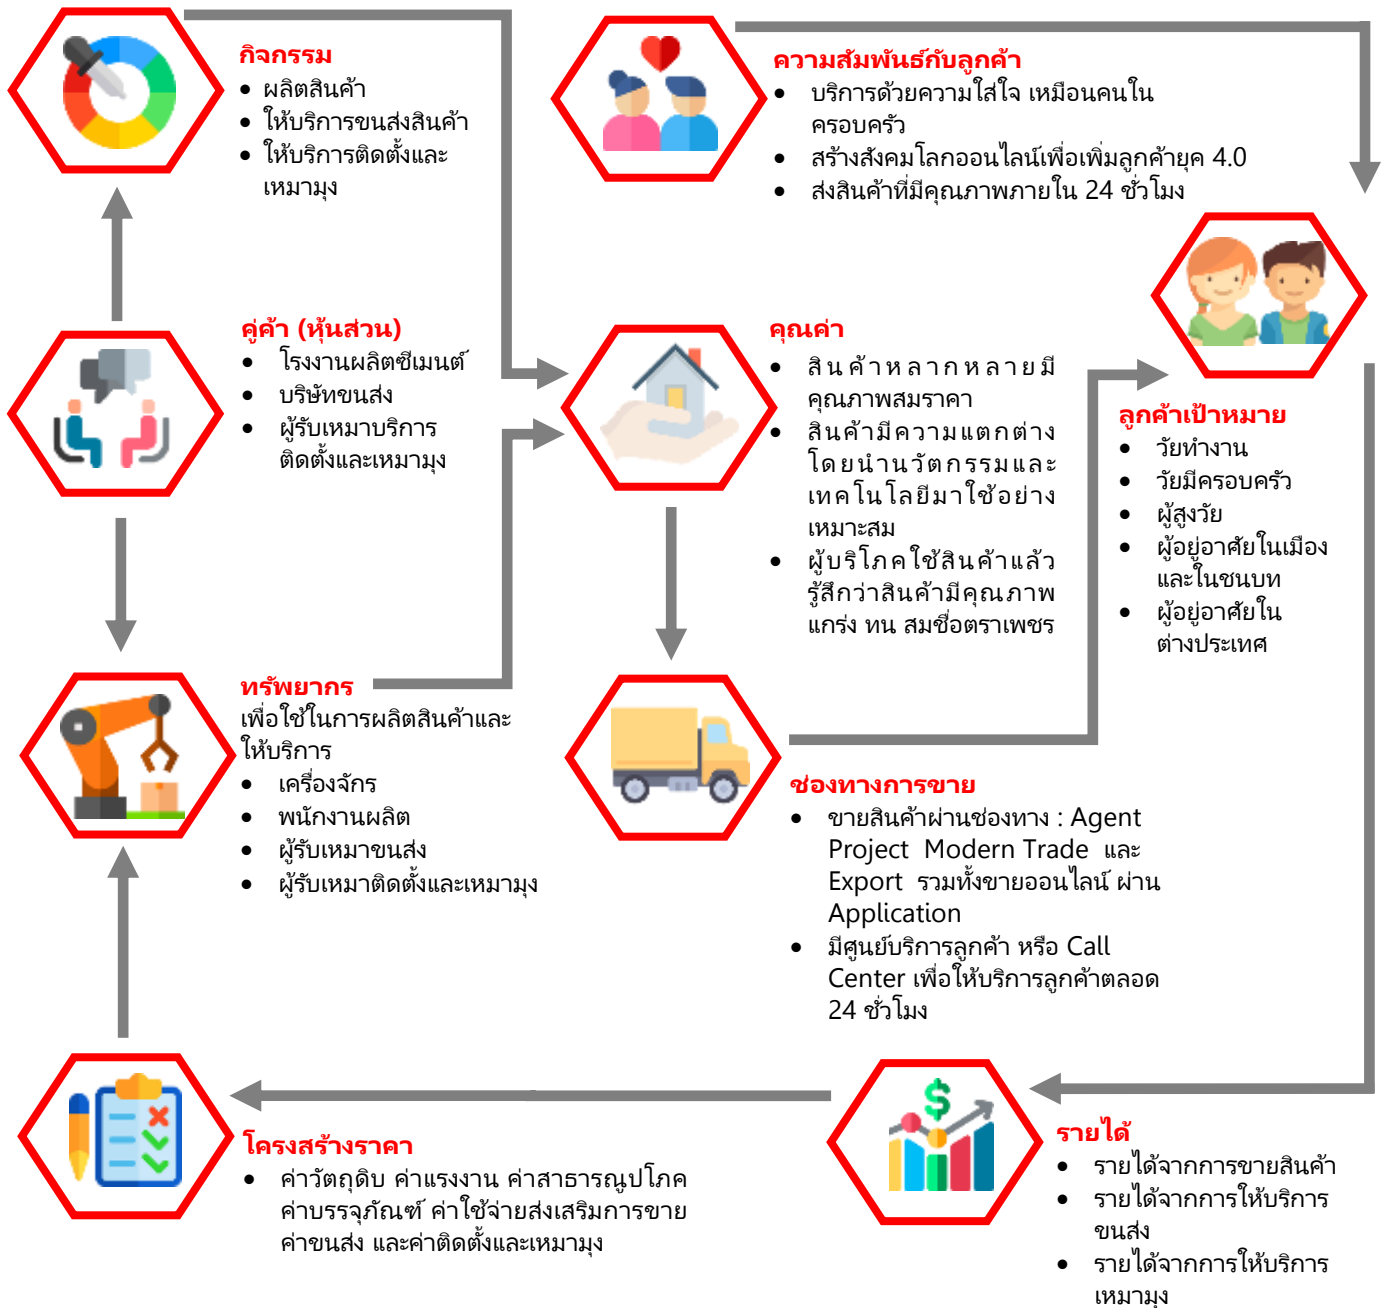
กิจกรรม
- ผลิตสินค้า
- ให้บริการขนส่งสินค้า
- ให้บริการติดตั้งและเหมามุง

ความสัมพันธ์กับลูกค้า
- บริการด้วยความใส่ใจ เหมือนคนในครอบครัว
- สร้างสังคมโลกออนไลน์เพื่อเพิ่มลูกค้ายุค 4.0
- ส่งสินค้าที่มีคุณภาพภายใน 24 ชั่วโมง

คู่ค้า (หุ้นส่วน)
- โรงงานผลิตซีเมนต์
- บริษัทขนส่ง
- ผู้รับเหมาบริการติดตั้งและเหมามุง

คุณค่า
- สินค้าหลากหลายมีคุณภาพสมราคา
- สินค้ามีความแตกต่างโดยนำนวัตกรรมและเทคโนโลยีมาใช้อย่างเหมาะสม
- ผู้บริโภคใช้สินค้าแล้วรู้สึกว่าสินค้ามีคุณภาพ แกร่ง ทน สมชื่อตราเพชร

ลูกค้าเป้าหมาย
- วัยทำงาน
- วัยมีครอบครัว
- ผู้สูงวัย
- ผู้อยู่อาศัยในเมืองและในชนบท
- ผู้อยู่อาศัยในต่างประเทศ

ทรัพยากร
เพื่อใช้ในการผลิตสินค้าและให้บริการ
- เครื่องจักร
- พนักงานผลิต
- ผู้รับเหมาขนส่ง
- ผู้รับเหมาติดตั้งและเหมามุง

ช่องทางการขาย
- ขายสินค้าผ่านช่องทาง : Agent Project Modern Trade และ Export รวมทั้งขายออนไลน์ ผ่าน Application
- มีศูนย์บริการลูกค้า หรือ Call Center เพื่อให้บริการลูกค้าตลอด 24 ชั่วโมง

โครงสร้างราคา
- ค่าวัตถุดิบ ค่าแรงงาน ค่าสาธารณูปโภค ค่าบรรจุภัณฑ์ ค่าใช้จ่ายส่งเสริมการขาย ค่าขนส่ง และค่าติดตั้งและเหมามุง

รายได้
- รายได้จากการขายสินค้า
- รายได้จากการให้บริการขนส่ง
- รายได้จากการให้บริการเหมามุง